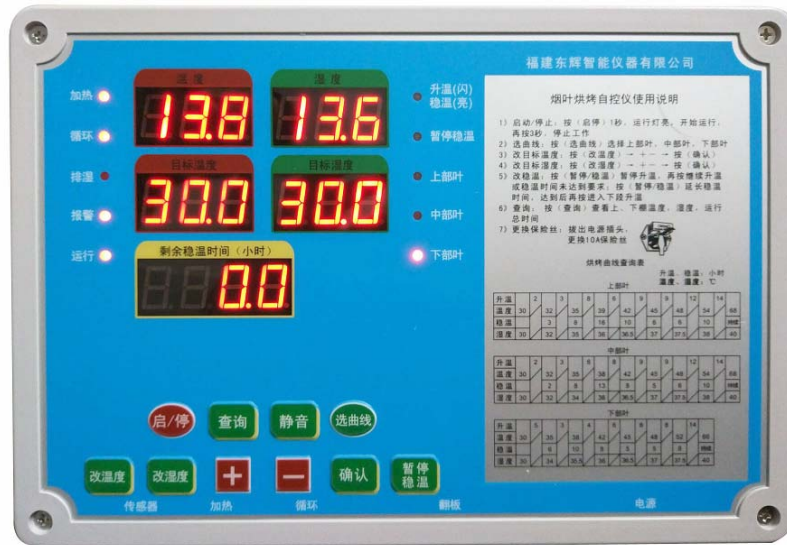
福建东辉智能仪器有限公司

加热
循环
排湿
报警
运行

温度
13.8
湿度
13.6
目标温度
30.0
目标湿度
30.0
剩余稳温时间（小时）
0.0

升温(闪)
稳温(亮)
暂停稳温
上部叶
中部叶
下部叶

烟叶烘烤自控仪使用说明

1）启动/停止：按（启停）1秒，运行灯亮，开始运行，再按3秒，停止工作
2）选曲线：按（选曲线）选择上部叶、中部叶、下部叶
3）改目标温度：按（改温度）→ + — → 按（确认）
4）改目标湿度：按（改湿度）→ + — → 按（确认）
5）改稳温：按（暂停/稳温）暂停升温，再按继续升温或稳温时间未达到要求，按（暂停/稳温）延长稳温时间，达到后再按进入下段升温
6）查询：按（查询）查看上、下棚温度、湿度、运行总时间
7）更换保险丝：拔出电源插头，更换10A保险丝

烘烤曲线查询表
升温、稳温：小时
温度、湿度：℃

上部叶
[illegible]

中部叶
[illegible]

下部叶
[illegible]

启/停
查询
静音
选曲线
改温度
改湿度
+
—
确认
暂停
稳温

传感器
加热
循环
翻板
电源